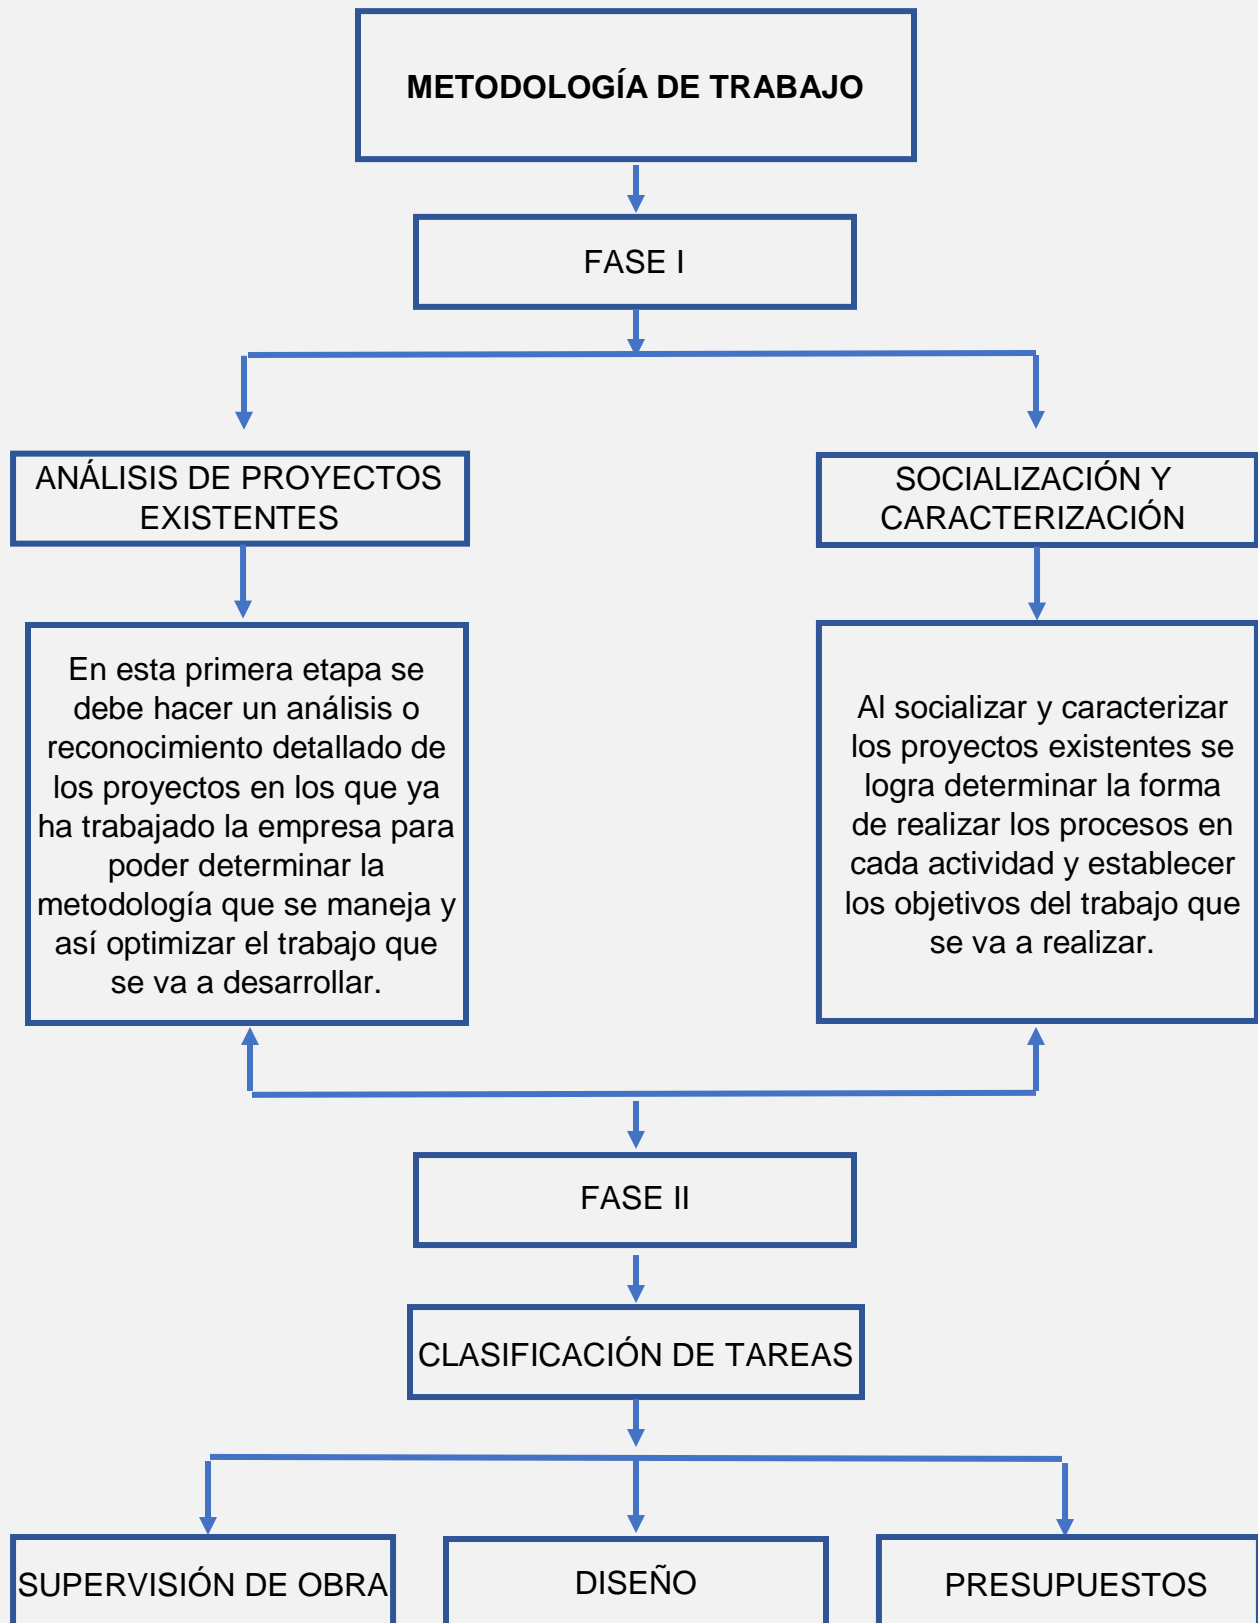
METODOLOGÍA DE TRABAJO

FASE I

ANÁLISIS DE PROYECTOS EXISTENTES

SOCIALIZACIÓN Y CARACTERIZACIÓN

En esta primera etapa se debe hacer un análisis o reconocimiento detallado de los proyectos en los que ya ha trabajado la empresa para poder determinar la metodología que se maneja y así optimizar el trabajo que se va a desarrollar.

Al socializar y caracterizar los proyectos existentes se logra determinar la forma de realizar los procesos en cada actividad y establecer los objetivos del trabajo que se va a realizar.

FASE II

CLASIFICACIÓN DE TAREAS

SUPERVISIÓN DE OBRA

DISEÑO

PRESUPUESTOS